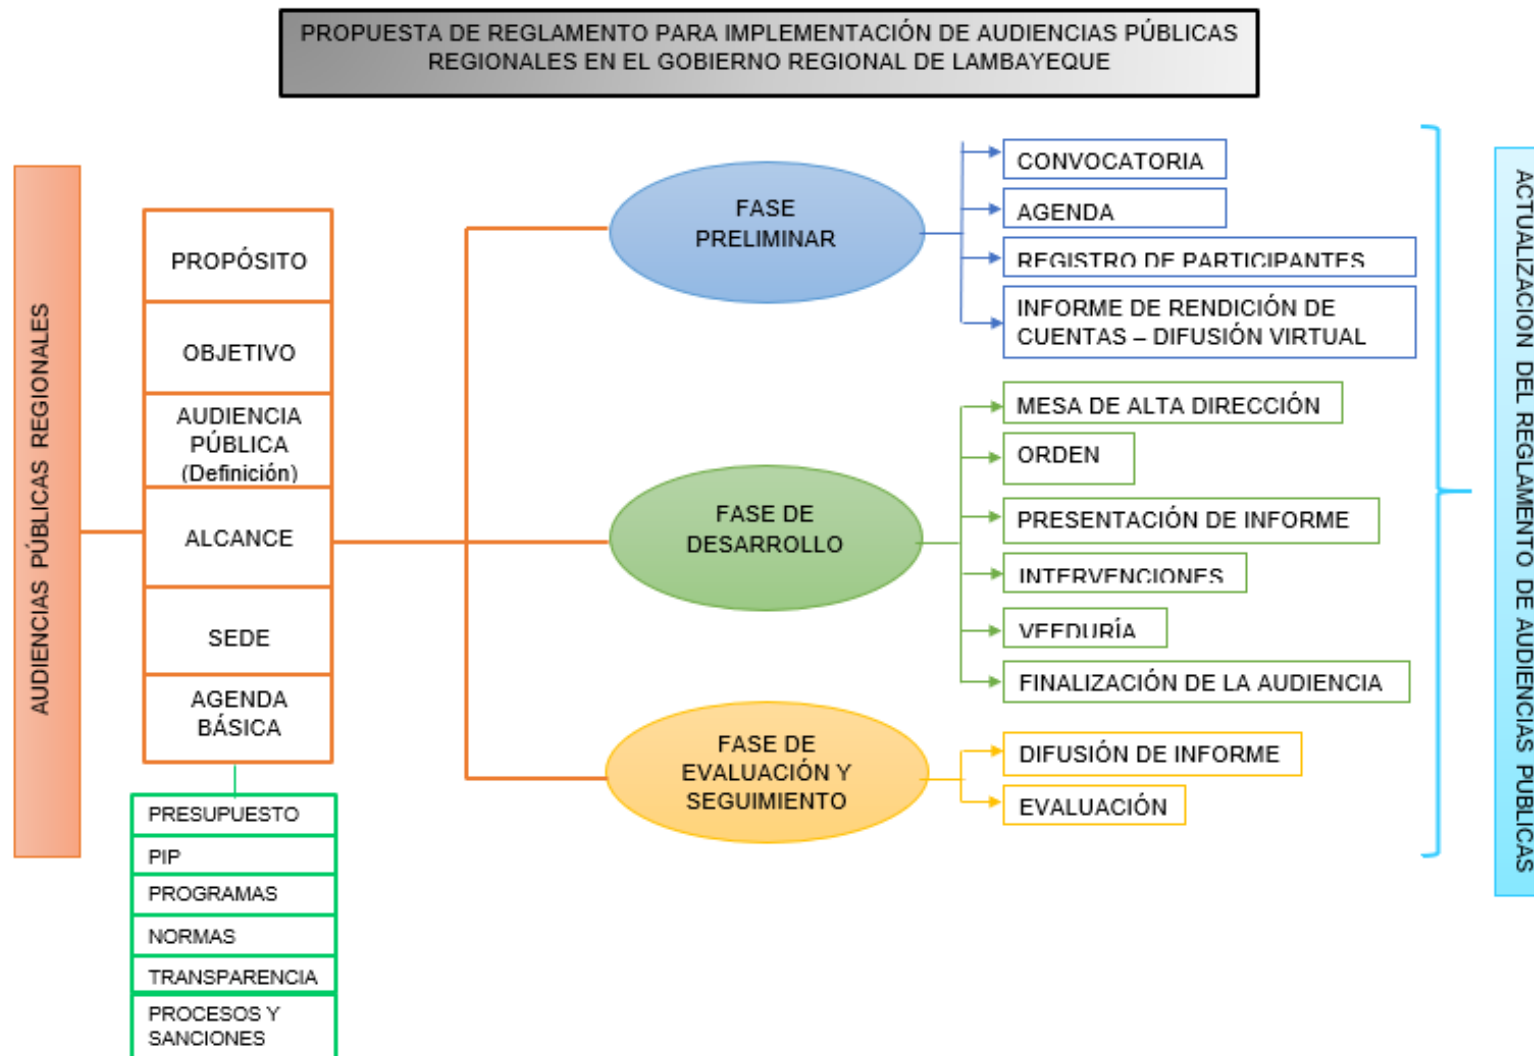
PROPUESTA DE REGLAMENTO PARA IMPLEMENTACIÓN DE AUDIENCIAS PÚBLICAS REGIONALES EN EL GOBIERNO REGIONAL DE LAMBAYEQUE

AUDIENCIAS PÚBLICAS REGIONALES

PROPÓSITO

OBJETIVO

AUDIENCIA PÚBLICA (Definición)

ALCANCE

SEDE

AGENDA BÁSICA

PRESUPUESTO

PIP

PROGRAMAS

NORMAS

TRANSPARENCIA

PROCESOS Y SANCIONES

FASE PRELIMINAR

CONVOCATORIA

AGENDA

REGISTRO DE PARTICIPANTES

INFORME DE RENDICIÓN DE CUENTAS – DIFUSIÓN VIRTUAL

FASE DE DESARROLLO

MESA DE ALTA DIRECCIÓN

ORDEN

PRESENTACIÓN DE INFORME

INTERVENCIONES

VEEDURÍA

FINALIZACIÓN DE LA AUDIENCIA

FASE DE EVALUACIÓN Y SEGUIMIENTO

DIFUSIÓN DE INFORME

EVALUACIÓN

ACTUALIZACION DEL REGLAMENTO DE AUDIENCIAS PUBLICAS